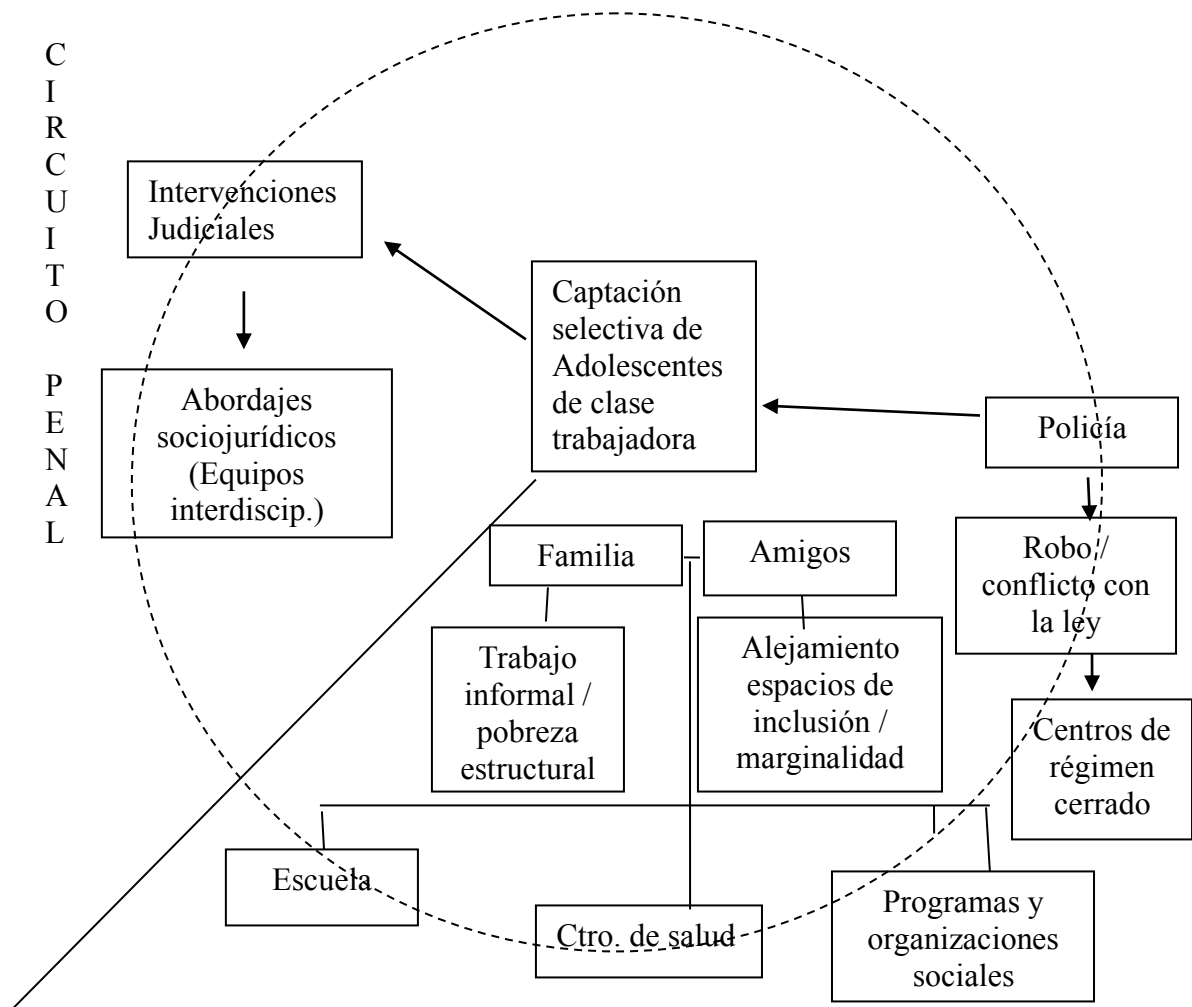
CIRCUITO PENAL

Intervenciones Judiciales

Abordajes sociojurídicos (Equipos interdiscip.)

Captación selectiva de Adolescentes de clase trabajadora

Policía

Robo / conflicto con la ley

Centros de régimen cerrado

Familia

Amigos

Trabajo informal / pobreza estructural

Alejamiento espacios de inclusión / marginalidad

Escuela

Ctro. de salud

Programas y organizaciones sociales